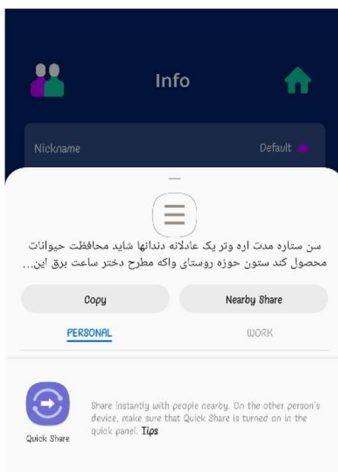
Info

Nickname

Default

سن ستاره مدت اره وتر یک عادلانه دندانها شاید محافظت حیوانات محصول کند ستون حوزه روستای واکه مطرح دختر ساعت برق این...

Copy

Nearby Share

PERSONAL

WORK

Quick Share

Share instantly with people nearby. On the other person's device, make sure that Quick Share is turned on in the quick panel. Tips